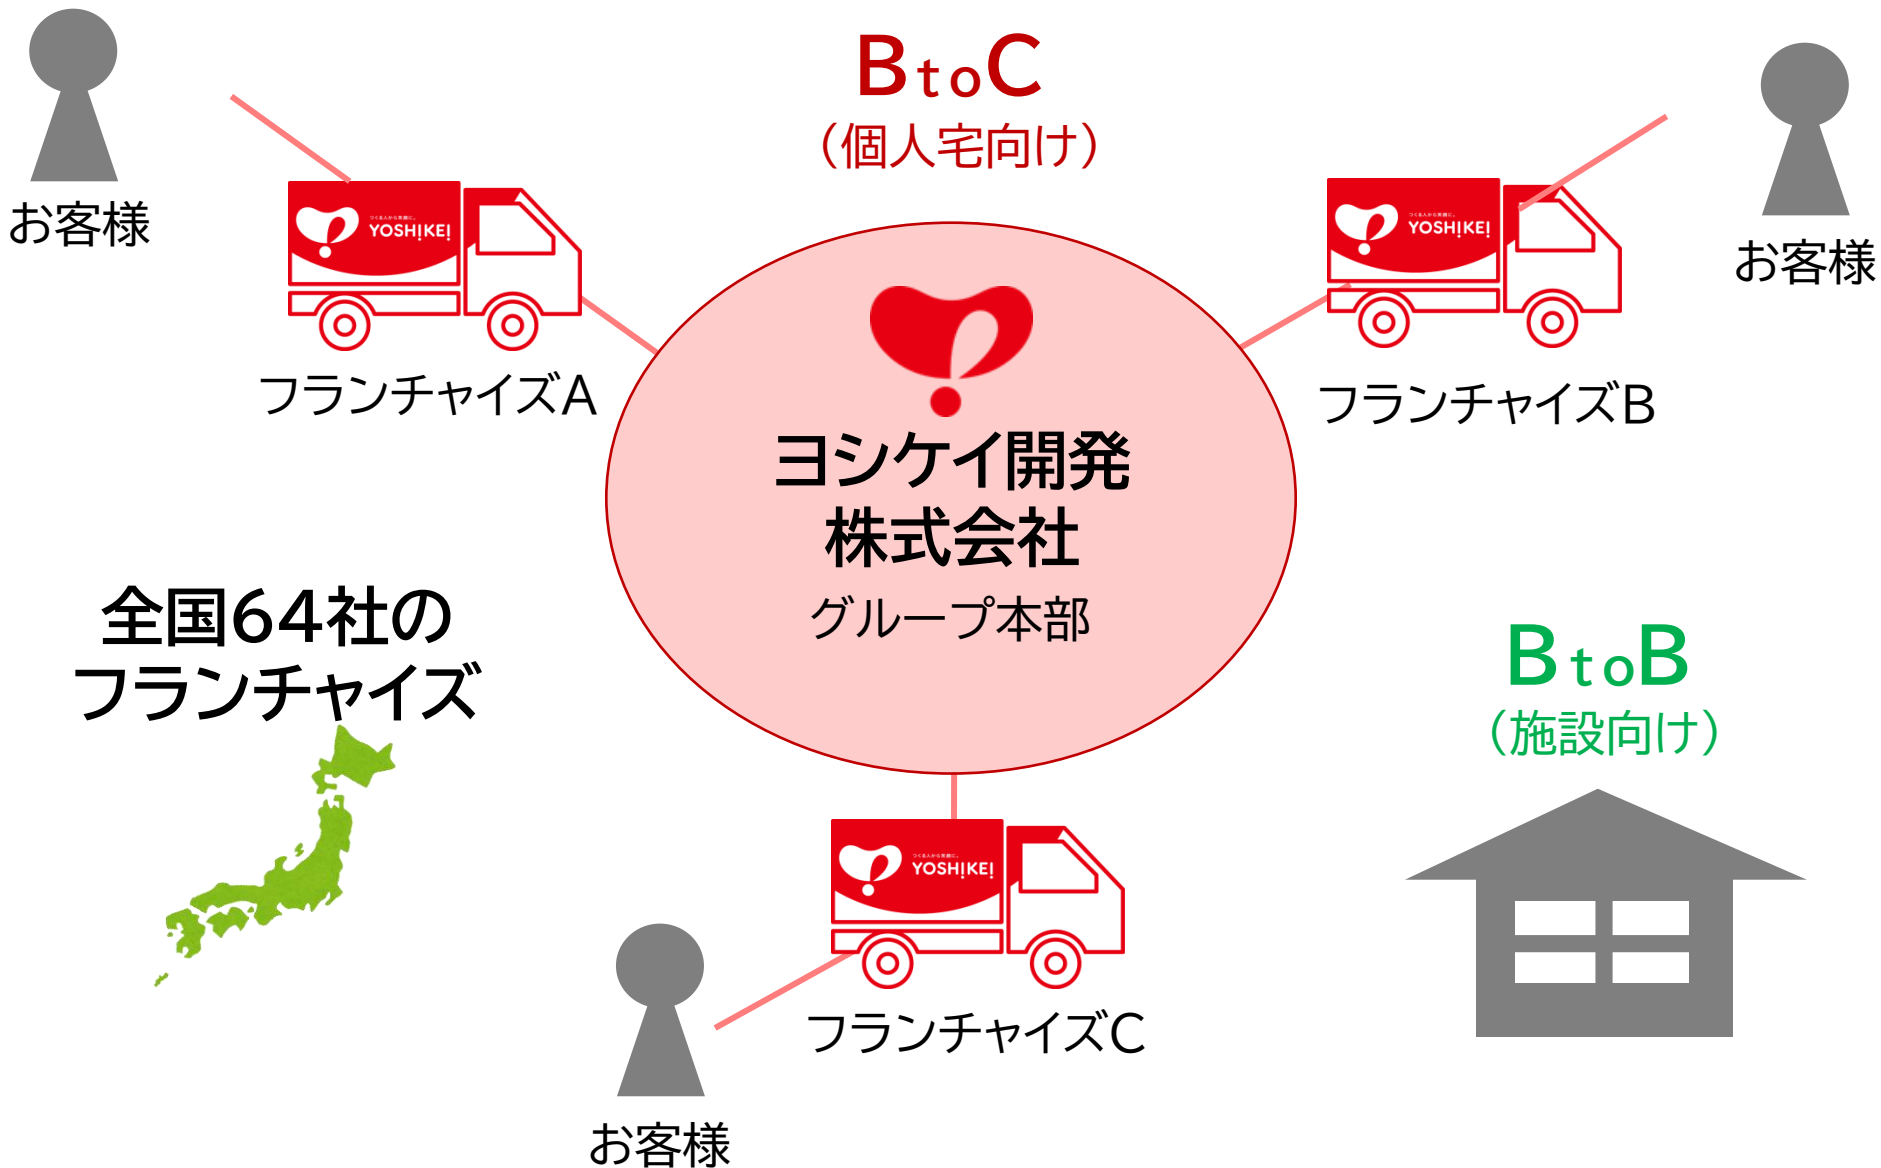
BtoC
（個人宅向け）

お客様

YOSHIKE!

フランチャイズA

YOSHIKE!

お客様

フランチャイズB

ヨシケイ開発
株式会社
グループ本部

全国64社の
フランチャイズ

BtoB
（施設向け）

YOSHIKE!

フランチャイズC

お客様